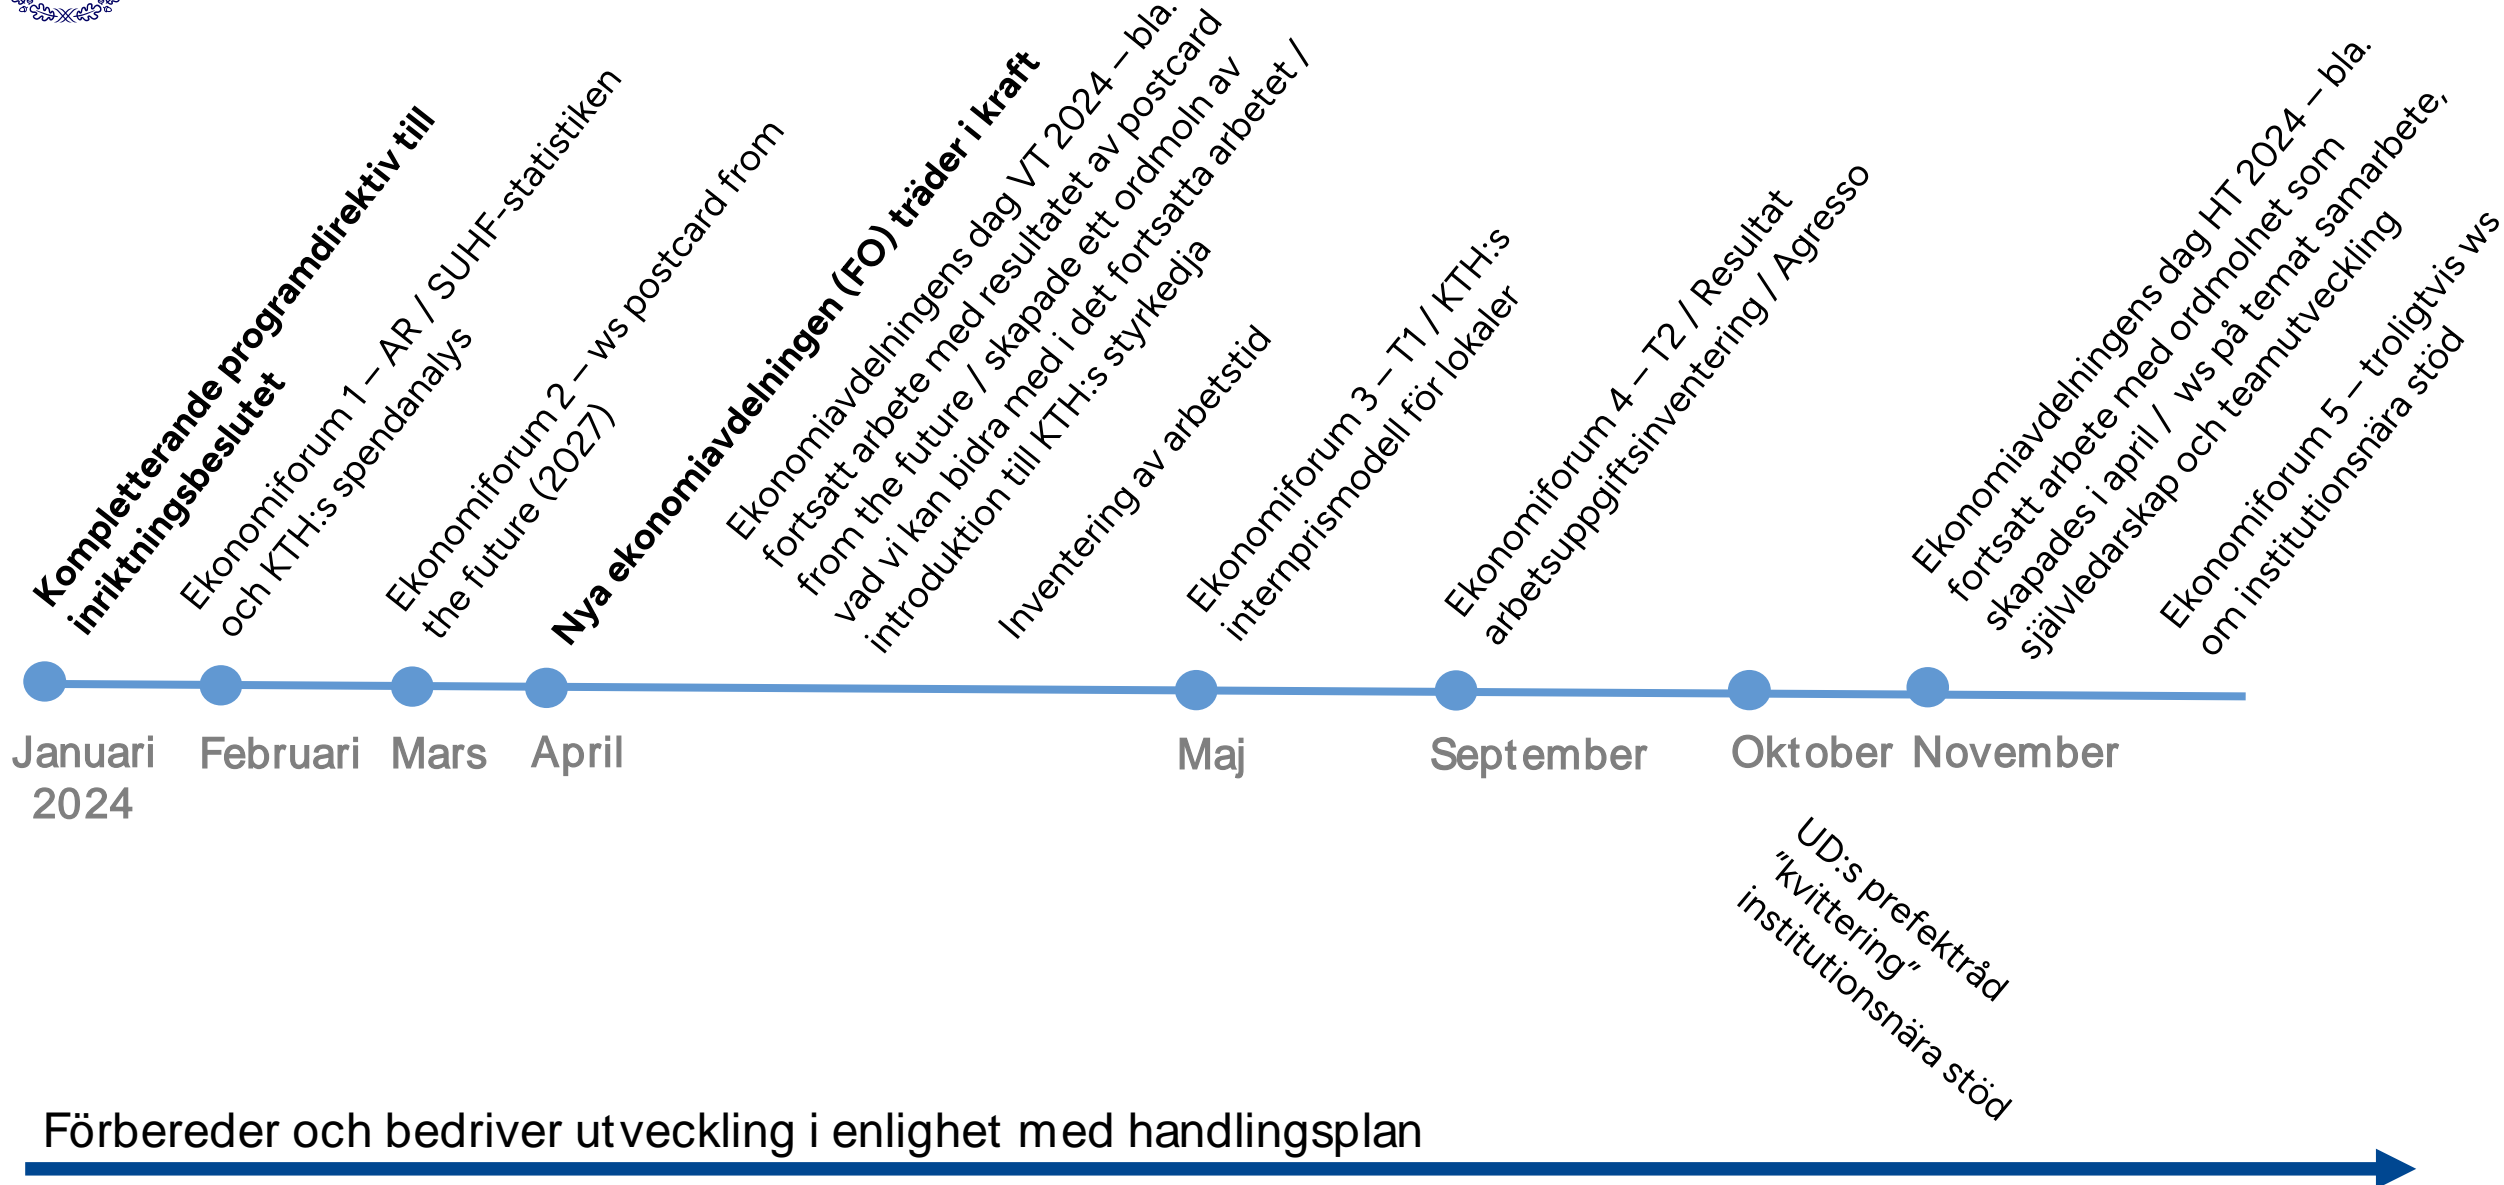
Kompletterande programdirektiv till inriktningsbeslutet

Ekonomiforum 1 – AR / SUHF-statistiken och KTH:s spendanalys

Ekonomiforum 2 – ws postcard from the future (2027)

Nya ekonomiavdelningen (FO) träder i kraft

Ekonomiavdelningens dag VT 2024 – bla. fortsatt arbete med resultatet av postcard from the future / skapade ett ordmoln av vad vi kan bidra med i det fortsatta arbetet / introduktion till KTH:s styrkedja

Inventering av arbetstid

Ekonomiforum 3 – T1 / KTH:s internprismodell för lokaler

Ekonomiforum 4 – T2 / Resultat arbetsuppgiftsinventering / Agresso

Ekonomiavdelningens dag HT 2024 – bla. fortsatt arbete med ordmolnet som skapades i april / ws på temat samarbete, självledarskap och teamutveckling

Ekonomiforum 5 – troligtvis ws om institutionsnära stöd

Januari 2024 Februari Mars April Maj September Oktober November

UD:s prefektråd "kvittering" institutionsnära stöd

Förbereder och bedriver utveckling i enlighet med handlingsplan